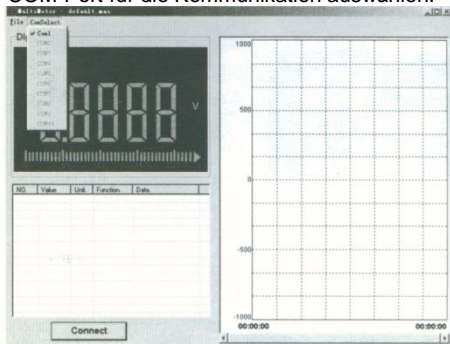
COM-Port für die Kommunikation auswählen.

MultiMeter - default.mas

File ComSelect

✓ Com1

Di

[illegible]

0.0000 V

NO. | Value | Unit | Function | Date

1000

500

0

-500

-1000

00:00:00

00:00:00

Connect